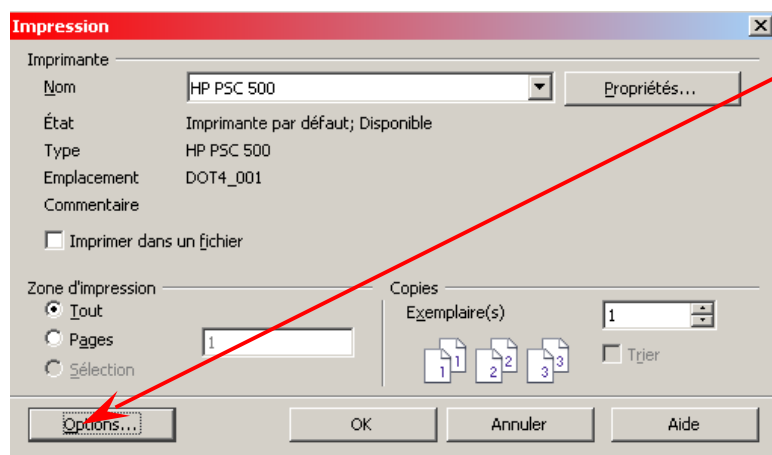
Impression

Imprimante

Nom HP PSC 500 Propriétés...

État Imprimante par défaut; Disponible

Type HP PSC 500

Emplacement DOT4_001

Commentaire

Imprimer dans un fichier

Zone d'impression

Tout

Pages 1

Sélection

Copies

Exemplaire(s) 1

1 1 2 2 3 3

Trier

Options... OK Annuler Aide